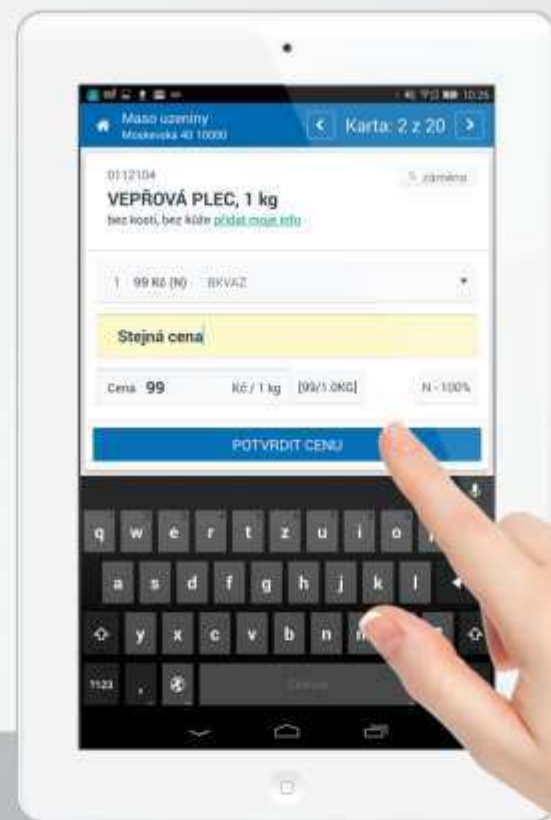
10:25

Maso uzeniny
Moskevska 40 10000

Karta: 2 z 20

0112104

záměna

VEPŘOVÁ PLEC, 1 kg

bez kosti, bez kůže přidat moje info

1 99 Kč (N) BKVAZ

Stejná cena

Cena 99 Kč / 1 kg [99/1.0KG] N - 100%

POTVRDIT CENU

q w e r t z u i o

a s d f g h j k l

y x c v b n

?123 ,

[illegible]